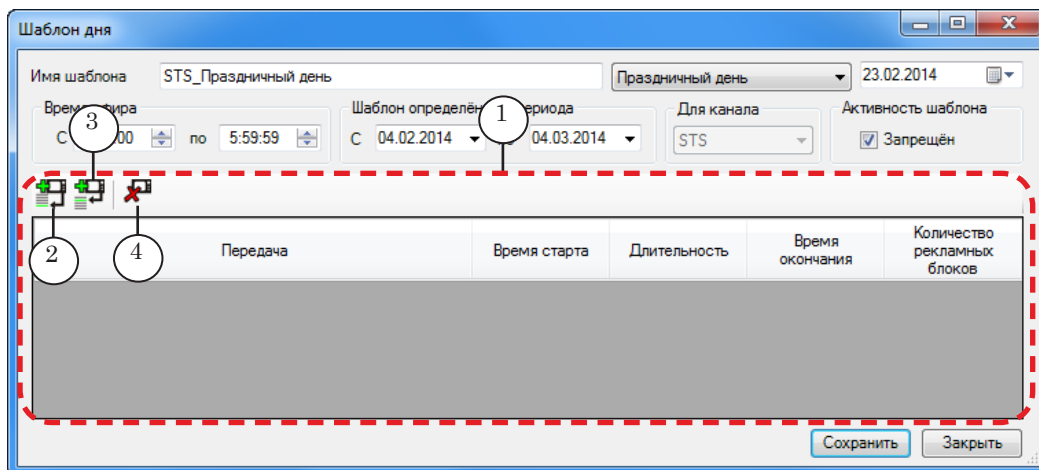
Шаблон дня

Имя шаблона STS_Праздничный день

Праздничный день

23.02.2014

Время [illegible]тира

С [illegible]00 по 5:59:59

Шаблон определён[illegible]ериода

С 04.02.2014 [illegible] 04.03.2014

Для канала

STS

Активность шаблона

Запрещён

1

3

2

4

| Передача | Время старта | Длительность | Время окончания | Количество рекламных блоков |
|---|---|---|---|---|

Сохранить Закрыть